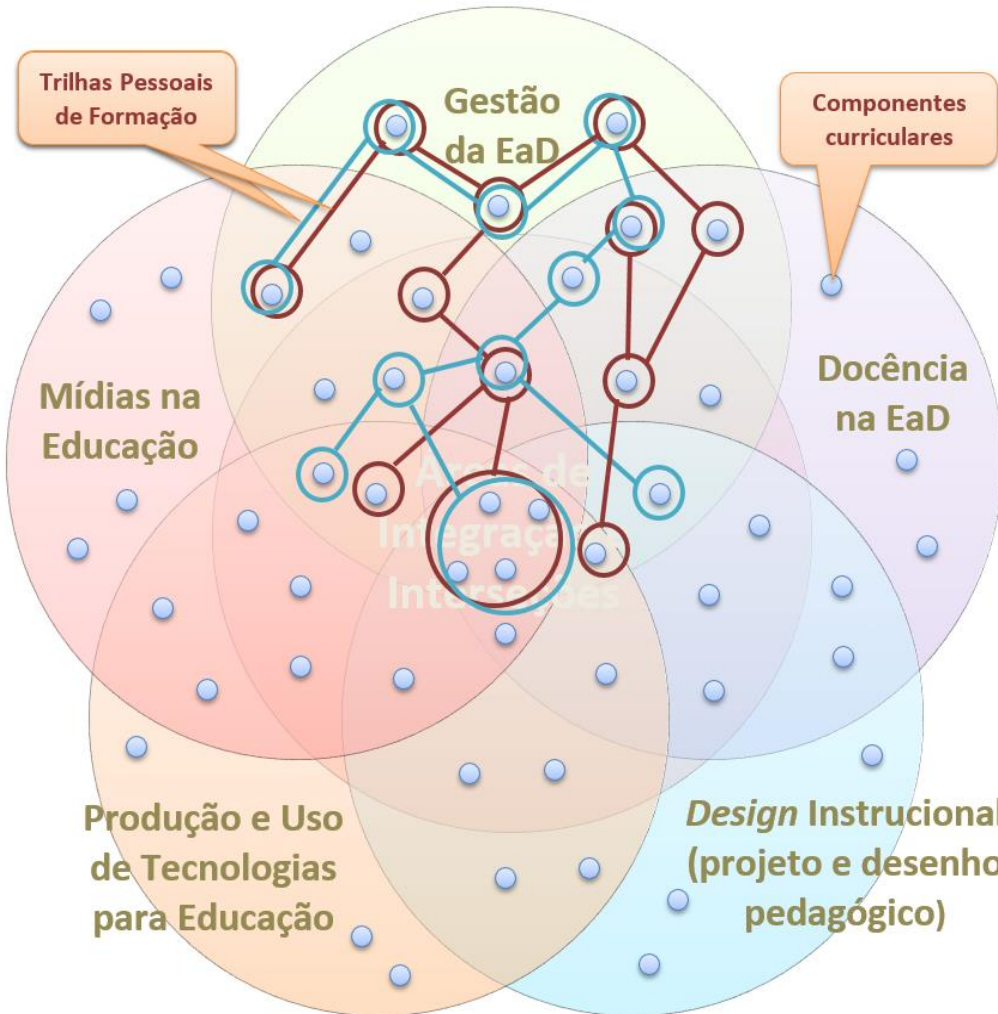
Trilhas Pessoais de Formação

Gestão da EaD

Componentes curriculares

Mídias na Educação

Docência na EaD

Áreas de Integração Interseções

Produção e Uso de Tecnologias para Educação

*Design* Instrucional (projeto e desenho pedagógico)